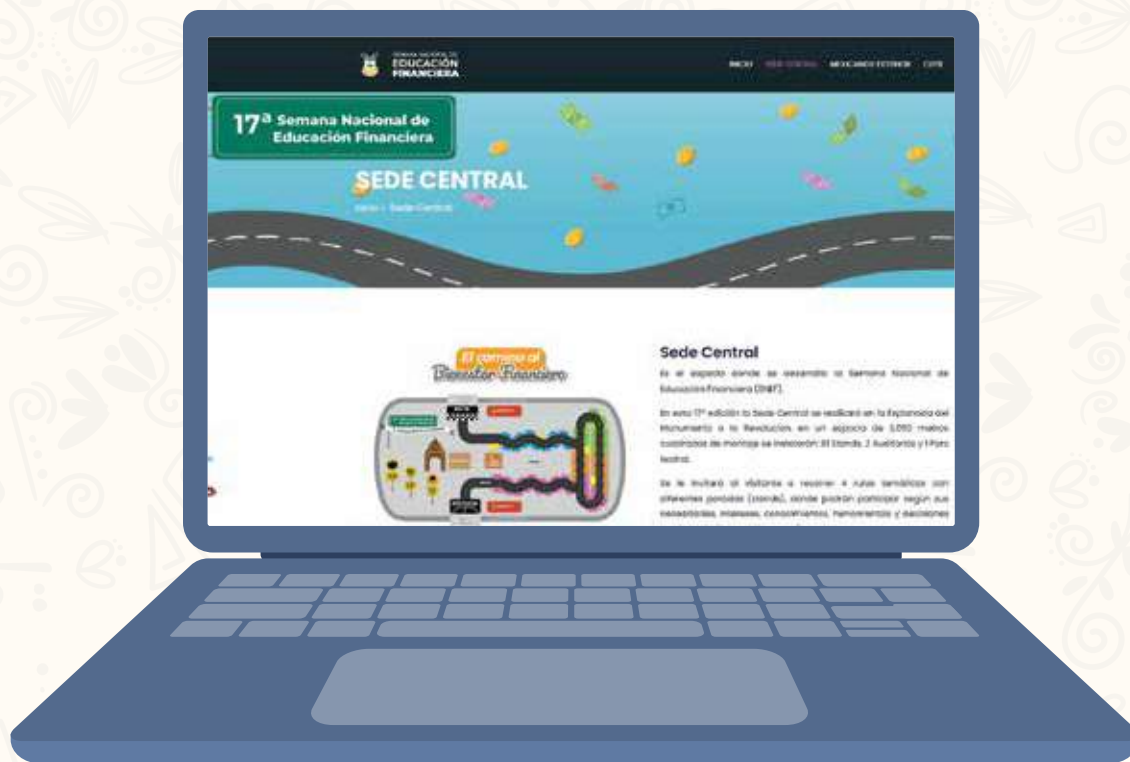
SEMANA NACIONAL DE EDUCACIÓN FINANCIERA

INICIO SEDE CENTRAL MERCADOS ESTATALES CITE

17ª Semana Nacional de Educación Financiera

SEDE CENTRAL

Inicio > Sede Central

El camino al Bienestar Financiero

Sede Central

Es el espacio donde se desarrolla la Semana Nacional de Educación Financiera (SNEF).

En esta 17ª edición la Sede Central se realizará en la Explanada del Monumento a la Revolución, en un espacio de 5,050 metros cuadrados de montaje se instalarán: 91 Stands, 2 Auditorios y 1 Foro teatral.

Se le invitará al visitante a recorrer 4 rutas temáticas con diferentes paradas (stands), donde podrán participar según sus necesidades, intereses, conocimientos, herramientas y decisiones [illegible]